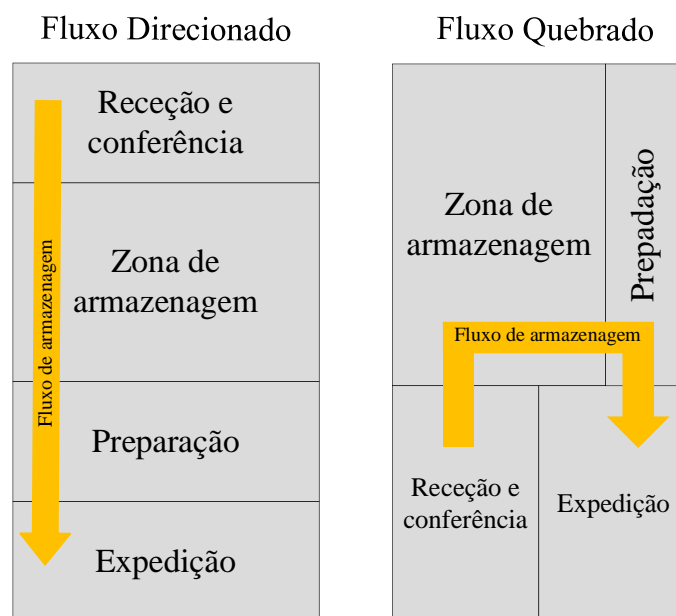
Fluxo Direcionado

Receção e conferência

Fluxo de armazenagem

Zona de armazenagem

Preparação

Expedição

Fluxo Quebrado

Zona de armazenagem

Prepadação

Fluxo de armazenagem

Receção e conferência

Expedição